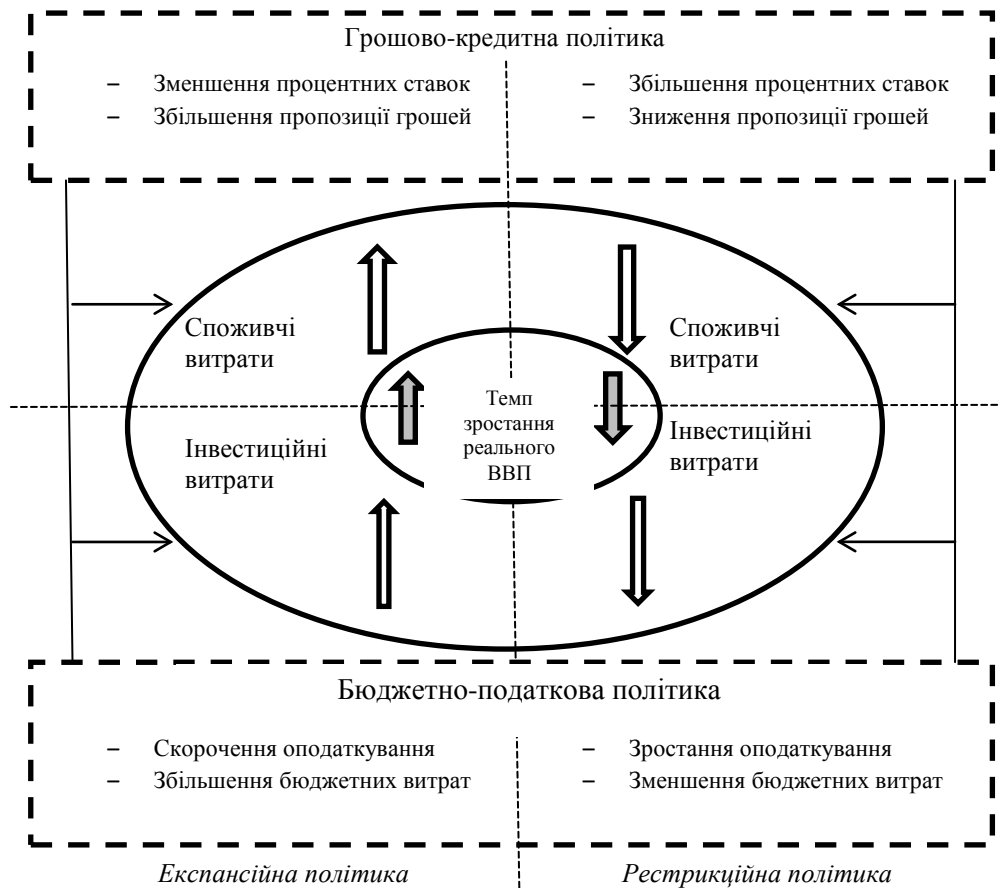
Грошово-кредитна політика

– Зменшення процентних ставок
– Збільшення пропозиції грошей

– Збільшення процентних ставок
– Зниження пропозиції грошей

Споживчі витрати

Інвестиційні витрати

Темп зростання реального ВВП

Споживчі витрати

Інвестиційні витрати

Бюджетно-податкова політика

– Скорочення оподаткування
– Збільшення бюджетних витрат

– Зростання оподаткування
– Зменшення бюджетних витрат

*Експансійна політика*

*Рестрикційна політика*